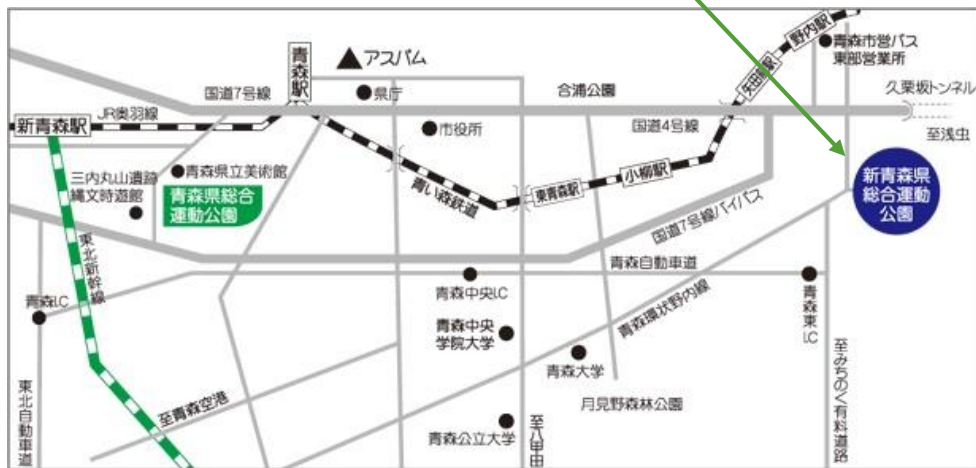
青森駅
アスパム
国道7号線
県庁
合浦公園
青森市営バス東部営業所
久栗坂トンネル
至浅虫
新青森駅
JR奥羽線
市役所
国道4号線
野内駅
矢田前駅
小柳駅
東青森駅
青い森鉄道
三内丸山遺跡
縄文時遊館
青森県立美術館
青森県総合運動公園
新青森県総合運動公園
国道7号線バイパス
青森自動車道
東北新幹線
青森IC
青森中央IC
青森中央学院大学
青森環状野内線
青森東IC
青森大学
月見野森林公園
至青森空港
青森公立大学
至八甲田
至みちのく有料道路
東北自動車道